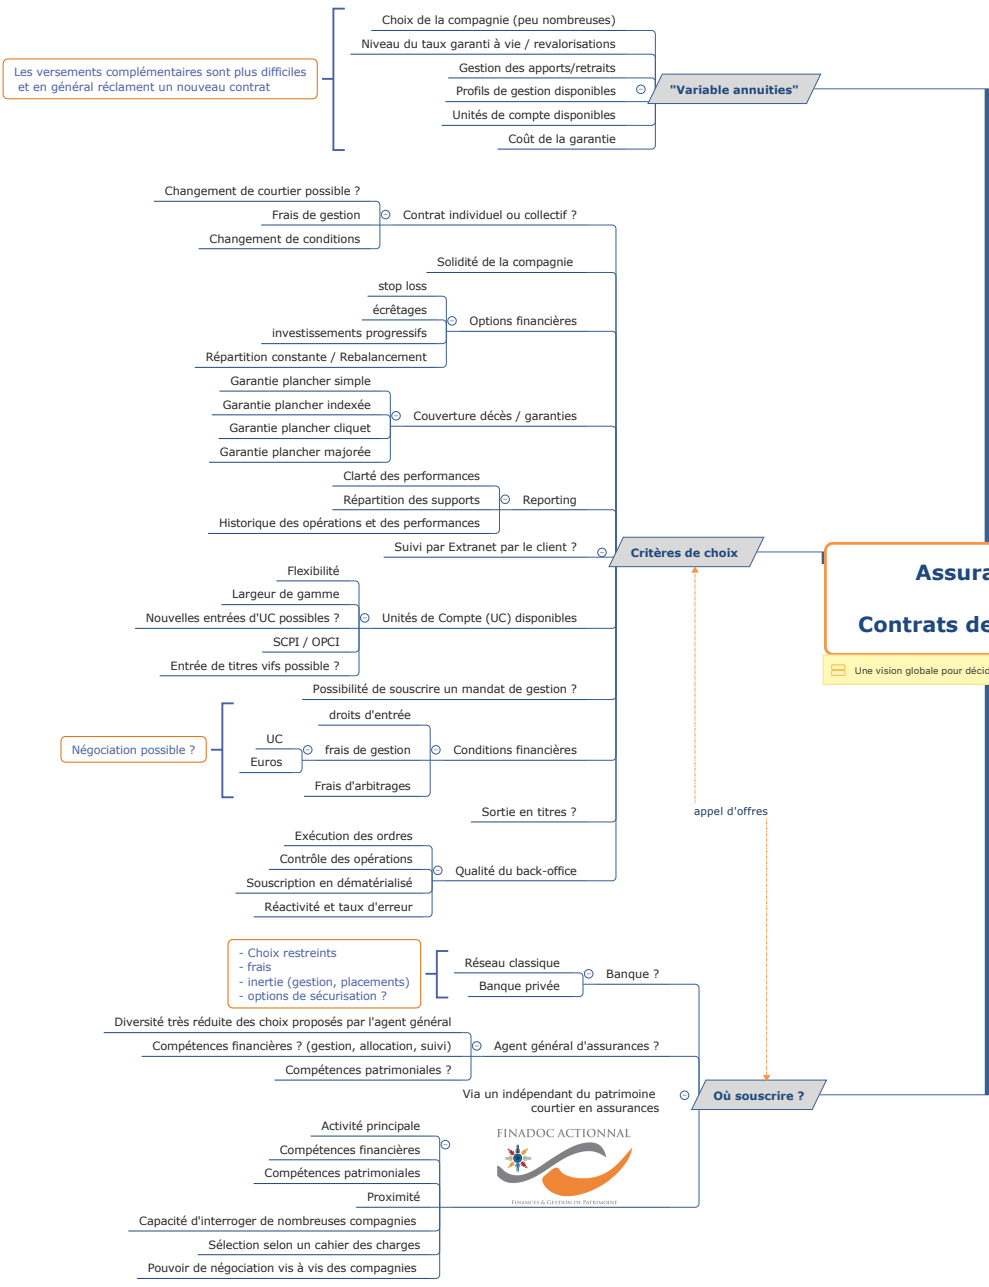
Choix de la compagnie (peu nombreuses)
Niveau du taux garanti à vie / revalorisations
Gestion des apports/retraits
Profils de gestion disponibles
Unités de compte disponibles
Coût de la garantie
Les versements complémentaires sont plus difficiles et en général réclament un nouveau contrat
"Variable annuities"

Changement de courtier possible ?
Frais de gestion
Changement de conditions
Contrat individuel ou collectif ?
Solidité de la compagnie
stop loss
écrêtages
investissements progressifs
Répartition constante / Rebalancement
Options financières
Garantie plancher simple
Garantie plancher indexée
Garantie plancher cliquet
Garantie plancher majorée
Couverture décès / garanties
Clarté des performances
Répartition des supports
Historique des opérations et des performances
Reporting
Suivi par Extranet par le client ?
Critères de choix
Flexibilité
Largeur de gamme
Nouvelles entrées d'UC possibles ?
SCPI / OPCI
Entrée de titres vifs possible ?
Unités de Compte (UC) disponibles
Possibilité de souscrire un mandat de gestion ?
droits d'entrée
UC
Euros
frais de gestion
Frais d'arbitrages
Conditions financières
Négociation possible ?
Sortie en titres ?
Exécution des ordres
Contrôle des opérations
Souscription en dématérialisé
Réactivité et taux d'erreur
Qualité du back-office
appel d'offres

Assura
Contrats de
Une vision globale pour décid

- Choix restreints
- frais
- inertie (gestion, placements)
- options de sécurisation ?
Réseau classique
Banque privée
Banque ?
Diversité très réduite des choix proposés par l'agent général
Compétences financières ? (gestion, allocation, suivi)
Compétences patrimoniales ?
Agent général d'assurances ?
Via un indépendant du patrimoine courtier en assurances
Où souscrire ?
FINADOC ACTIONNAL
Finances & Gestion de Patrimoine
Activité principale
Compétences financières
Compétences patrimoniales
Proximité
Capacité d'interroger de nombreuses compagnies
Sélection selon un cahier des charges
Pouvoir de négociation vis à vis des compagnies